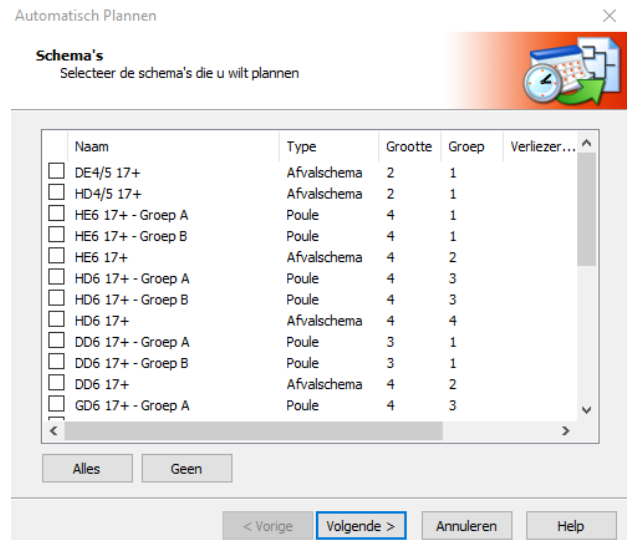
Automatisch Plannen

Schema's
Selecteer de schema's die u wilt plannen

| Naam | Type | Grootte | Groep | Verliezer… |
|---|---|---|---|---|
| DE4/5 17+ | Afvalschema | 2 | 1 | |
| HD4/5 17+ | Afvalschema | 2 | 1 | |
| HE6 17+ - Groep A | Poule | 4 | 1 | |
| HE6 17+ - Groep B | Poule | 4 | 1 | |
| HE6 17+ | Afvalschema | 4 | 2 | |
| HD6 17+ - Groep A | Poule | 4 | 3 | |
| HD6 17+ - Groep B | Poule | 4 | 3 | |
| HD6 17+ | Afvalschema | 4 | 4 | |
| DD6 17+ - Groep A | Poule | 3 | 1 | |
| DD6 17+ - Groep B | Poule | 3 | 1 | |
| DD6 17+ | Afvalschema | 4 | 2 | |
| GD6 17+ - Groep A | Poule | 4 | 3 | |

Alles
Geen

< Vorige
Volgende >
Annuleren
Help